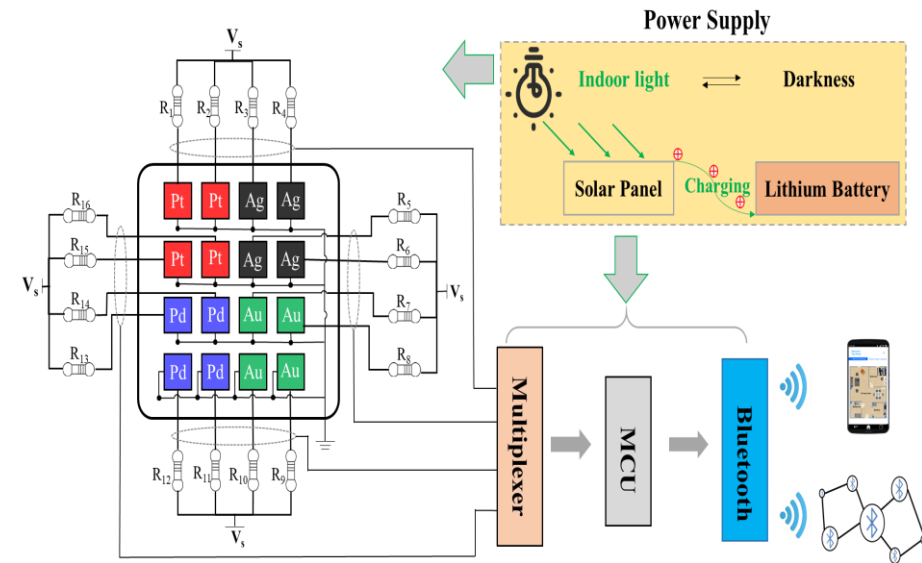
Power Supply

Indoor light
Darkness
Solar Panel
Charging
Lithium Battery

$V_s$
$R_1$ $R_2$ $R_3$ $R_4$
$R_{16}$ $R_{15}$ $R_{14}$ $R_{13}$
$V_s$
$R_5$ $R_6$ $R_7$ $R_8$
$V_s$
Pt Pt Ag Ag
Pt Pt Ag Ag
Pd Pd Au Au
Pd Pd Au Au
$R_{12}$ $R_{11}$ $R_{10}$ $R_9$
$V_s$

Multiplexer
MCU
Bluetooth